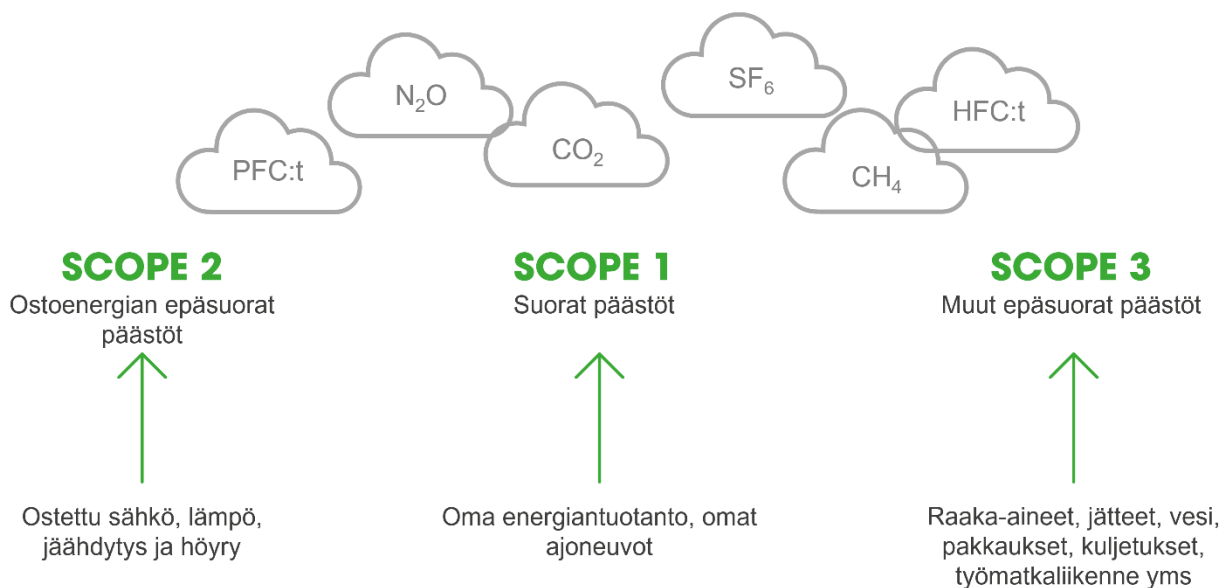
$N_2O$

$SF_6$

HFC:t

PFC:t

$CO_2$

$CH_4$

SCOPE 2
Ostoenergian epäsuorat päästöt

SCOPE 1
Suorat päästöt

SCOPE 3
Muut epäsuorat päästöt

Ostettu sähkö, lämpö, jäähdytys ja höyry

Oma energiantuotanto, omat ajoneuvot

Raaka-aineet, jätteet, vesi, pakkaukset, kuljetukset, työmatkaliikenne yms